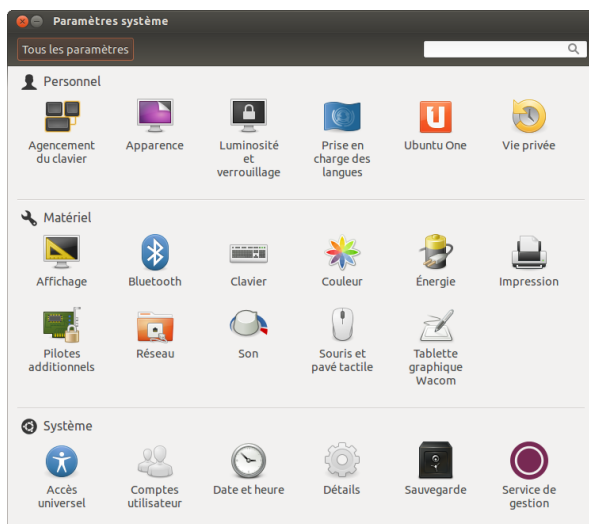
Paramètres système

Tous les paramètres

Personnel

Agencement du clavier

Apparence

Luminosité et verrouillage

Prise en charge des langues

Ubuntu One

Vie privée

Matériel

Affichage

Bluetooth

Clavier

Couleur

Énergie

Impression

Pilotes additionnels

Réseau

Son

Souris et pavé tactile

Tablette graphique Wacom

Système

Accès universel

Comptes utilisateur

Date et heure

Détails

Sauvegarde

Service de gestion